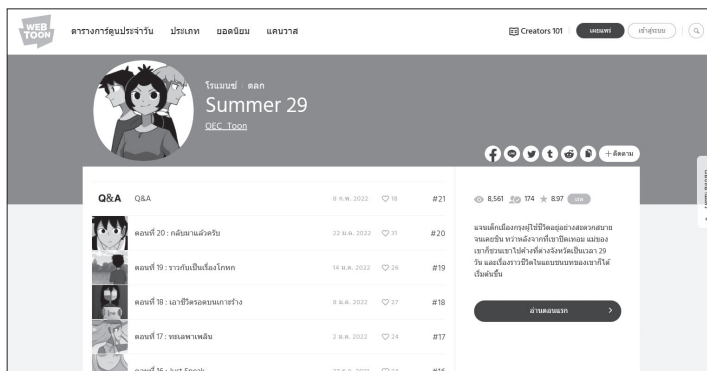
WEB TOON

ตารางการ์ตูนประจำวัน ประเภท ยอดนิยม แคนวาส

Creators 101 เผยแพร่ เข้าสู่ระบบ

โรแมนซ์ ตลก

Summer 29

QEC_Toon

+ ติดตาม

| | | | | |
|---|---|---|---|---|
| Q&A | Q&A | 8 ก.พ. 2022 | ♡ 18 | #21 |
| | ตอนที่ 20 : กลับมาแล้วครับ | 22 ม.ค. 2022 | ♡ 31 | #20 |
| | ตอนที่ 19 : ราวกับเป็นเรื่องโกหก | 14 ม.ค. 2022 | ♡ 26 | #19 |
| | ตอนที่ 18 : เอาชีวิตรอดบนเกาะร้าง | 8 ม.ค. 2022 | ♡ 27 | #18 |
| | ตอนที่ 17 : พะเนพาเพลิน | 2 ม.ค. 2022 | ♡ 24 | #17 |
| | ตอนที่ 16 : Just Speak | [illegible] | ♡ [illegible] | #16 |

8,561 174 8.97

แจนเด็กเมืองกรุงผู้ใช้ชีวิตอย่างสะดวกสบาย จนเคยชิน หากหลังจากที่เขาปิดเทอม แม่ของเขาก็ส่งเขาไปต่างที่ต่างจังหวัดเป็นเวลา 29 วัน และเรื่องราวชีวิตในแบบชนบทของเขาก็ได้เริ่มต้นขึ้น

อ่านตอนแรก